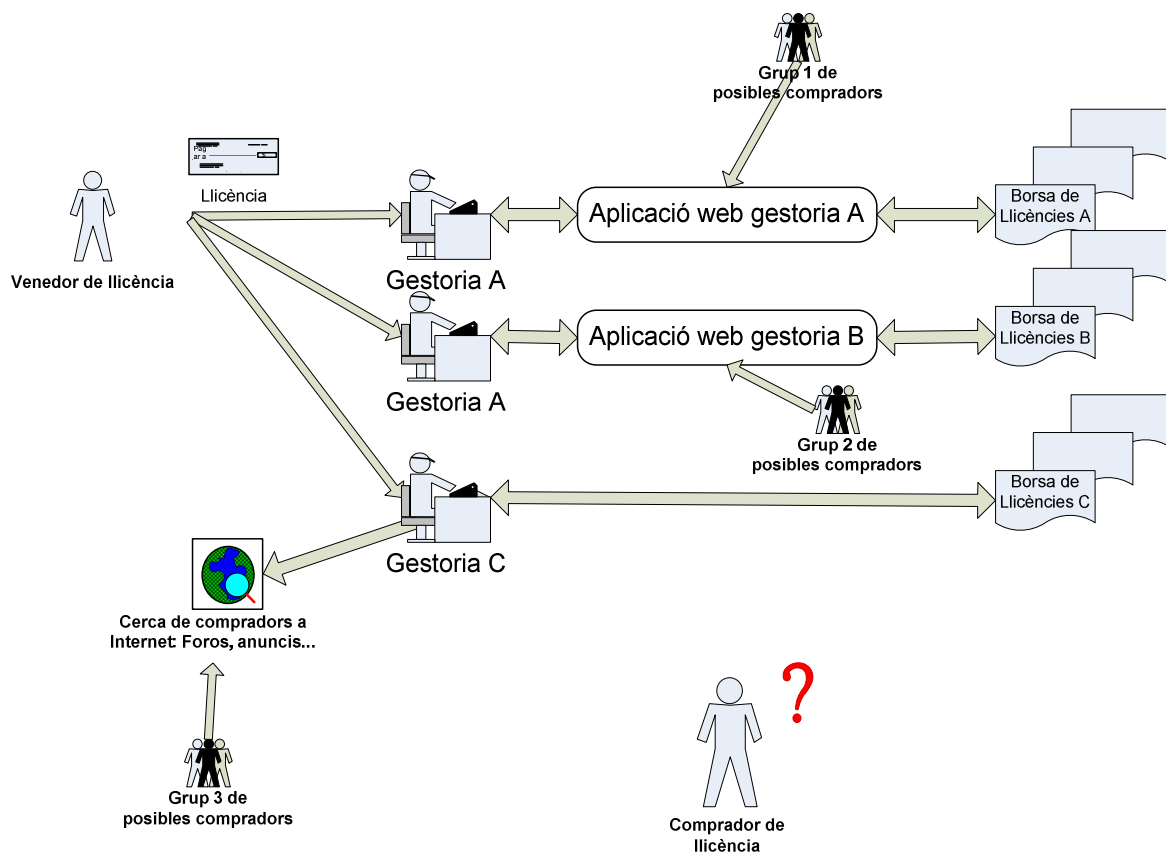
Grup 1 de
posibles compradors

Pag
ar a

Llicència

Venedor de llicència

Gestoria A

Aplicació web gestoria A

Borsa de Llicències A

Gestoria A

Aplicació web gestoria B

Borsa de Llicències B

Grup 2 de
posibles compradors

Gestoria C

Borsa de Llicències C

Cerca de compradors a Internet: Foros, anuncis...

?

Grup 3 de
posibles compradors

Comprador de llicència